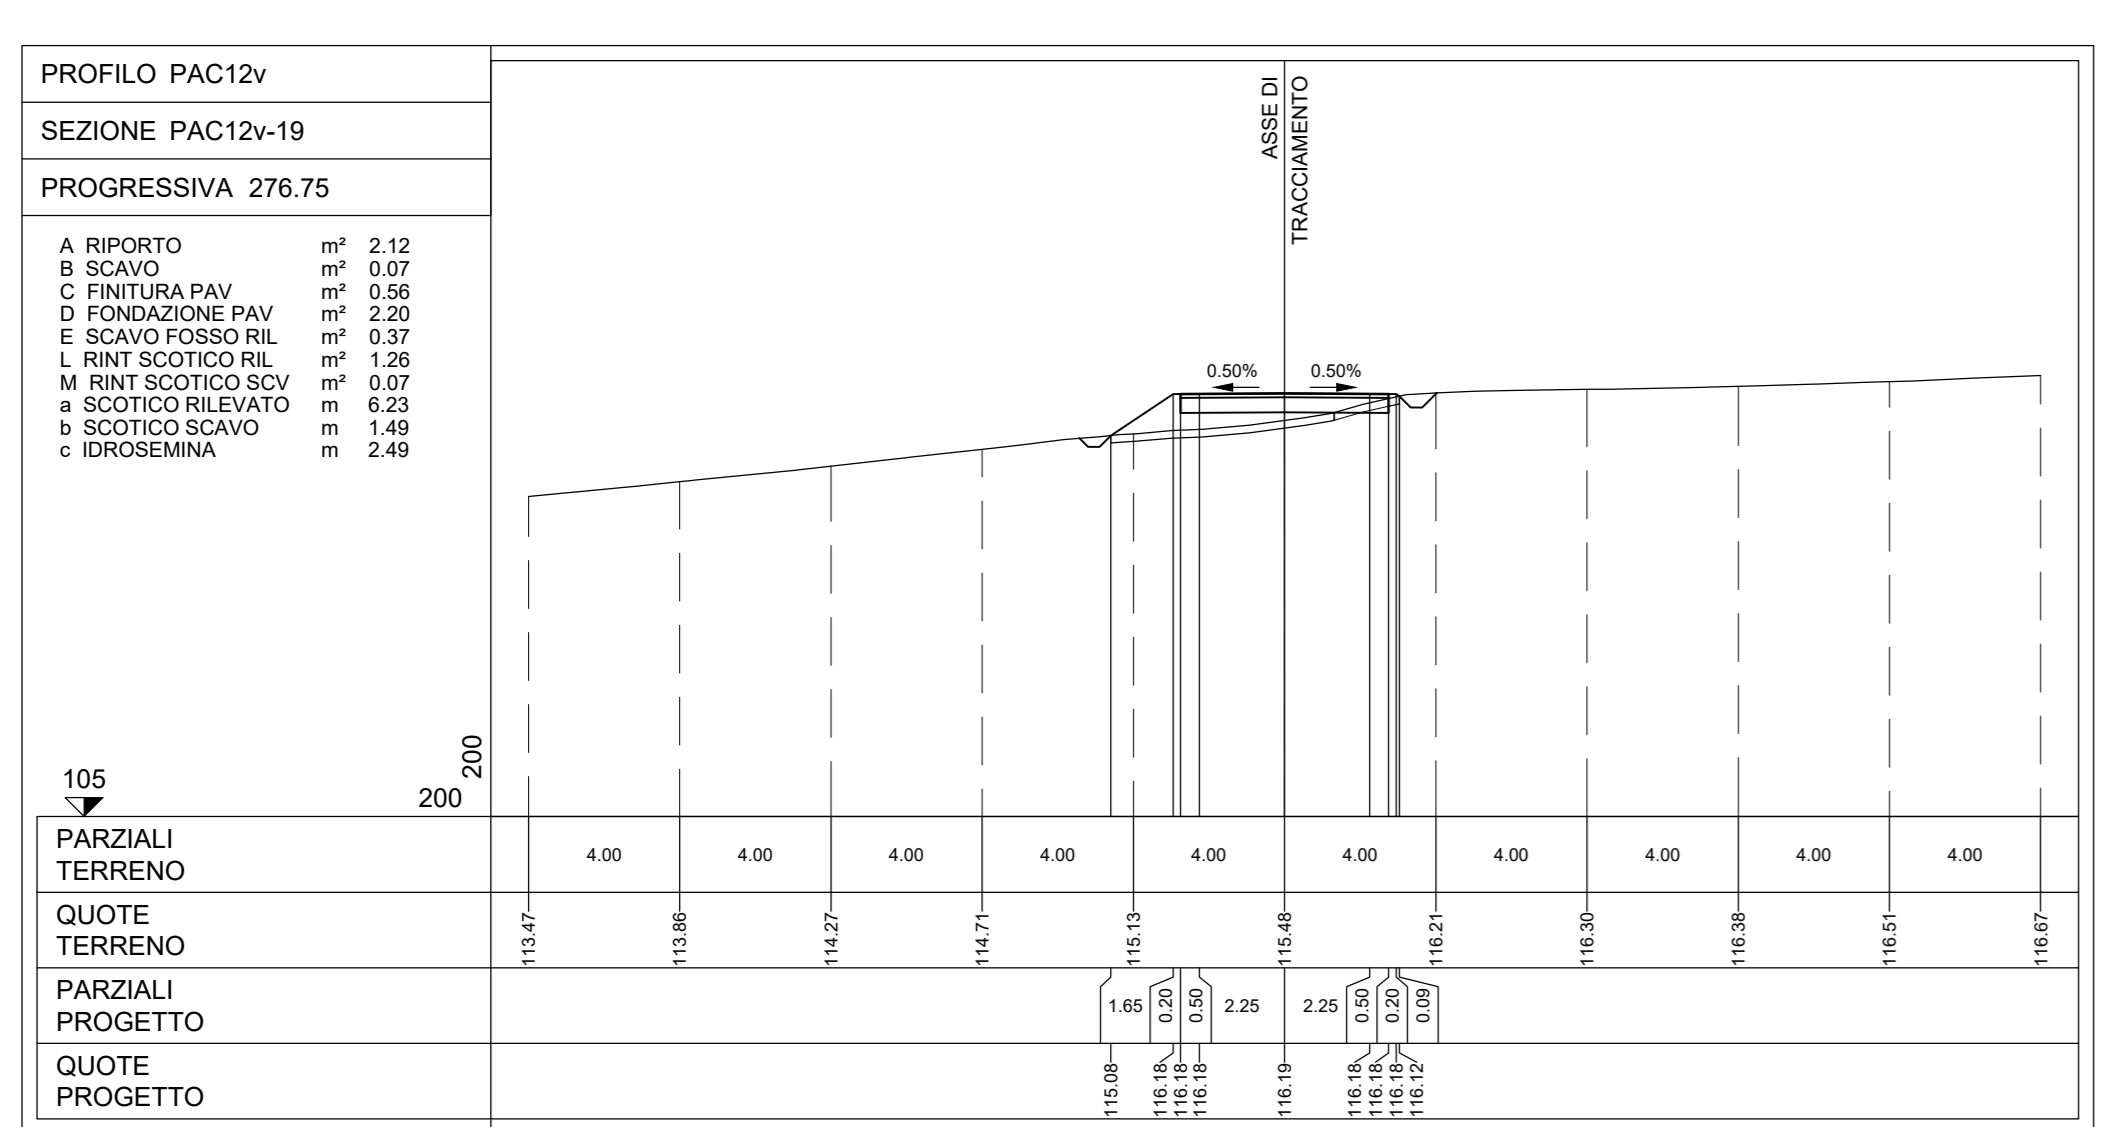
PROFILO PAC12v

SEZIONE PAC12v-19

PROGRESSIVA 276.75

A RIPORTO m² 2.12
B SCAVO m² 0.07
C FINITURA PAV m² 0.56
D FONDAZIONE PAV m² 2.20
E SCAVO FOSSO RIL m² 0.37
L RINT SCOTICO RIL m² 1.26
M RINT SCOTICO SCV m² 0.07
a SCOTICO RILEVATO m 6.23
b SCOTICO SCAVO m 1.49
c IDROSEMINA m 2.49

ASSE DI TRACCIAMENTO

0.50% 0.50%

200

105

200

| PARZIALI TERRENO | 4.00 | 4.00 | 4.00 | 4.00 | 4.00 | 4.00 | 4.00 | 4.00 | 4.00 | 4.00 |
|---|---|---|---|---|---|---|---|---|---|---|
| QUOTE TERRENO | 113.47 | 113.86 | 114.27 | 114.71 | 115.13 | 115.48 | 116.21 | 116.30 | 116.38 | 116.51 | 116.67 |

PARZIALI PROGETTO: 1.65 0.20 0.50 2.25 2.25 0.50 0.20 0.09

QUOTE PROGETTO: 115.08 116.18 116.18 116.18 116.19 116.18 116.18 116.18 116.12